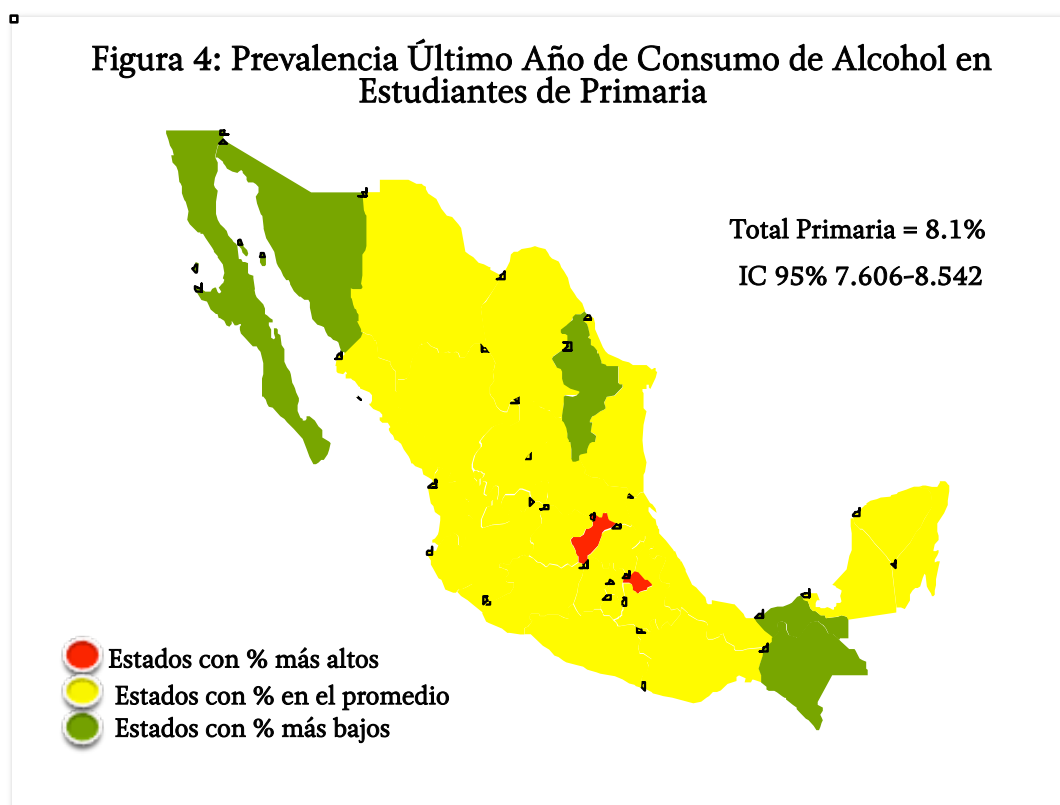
Figura 4: Prevalencia Último Año de Consumo de Alcohol en Estudiantes de Primaria

Total Primaria = 8.1%

IC 95% 7.606-8.542

Estados con % más altos
Estados con % en el promedio
Estados con % más bajos